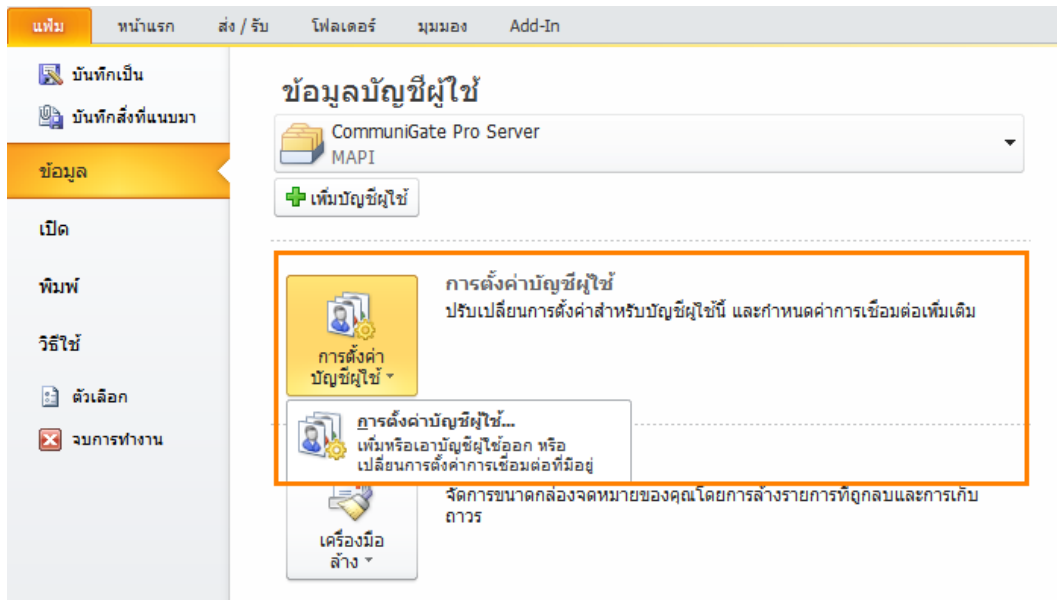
แฟ้ม หน้าแรก ส่ง / รับ โฟลเดอร์ มุมมอง Add-In

บันทึกเป็น
บันทึกสิ่งที่แนบมา
ข้อมูล
เปิด
พิมพ์
วิธีใช้
ตัวเลือก
จบการทำงาน

ข้อมูลบัญชีผู้ใช้

CommuniGate Pro Server
MAPI

เพิ่มบัญชีผู้ใช้

การตั้งค่า บัญชีผู้ใช้

การตั้งค่าบัญชีผู้ใช้
ปรับเปลี่ยนการตั้งค่าสำหรับบัญชีผู้ใช้นี้ และกำหนดค่าการเชื่อมต่อเพิ่มเติม

การตั้งค่าบัญชีผู้ใช้...
เพิ่มหรือเอาบัญชีผู้ใช้ออก หรือเปลี่ยนการตั้งค่าการเชื่อมต่อที่มีอยู่

เครื่องมือ ล้าง

จัดการขนาดกล่องจดหมายของคุณโดยการล้างรายการที่ถูกลบและการเก็บถาวร